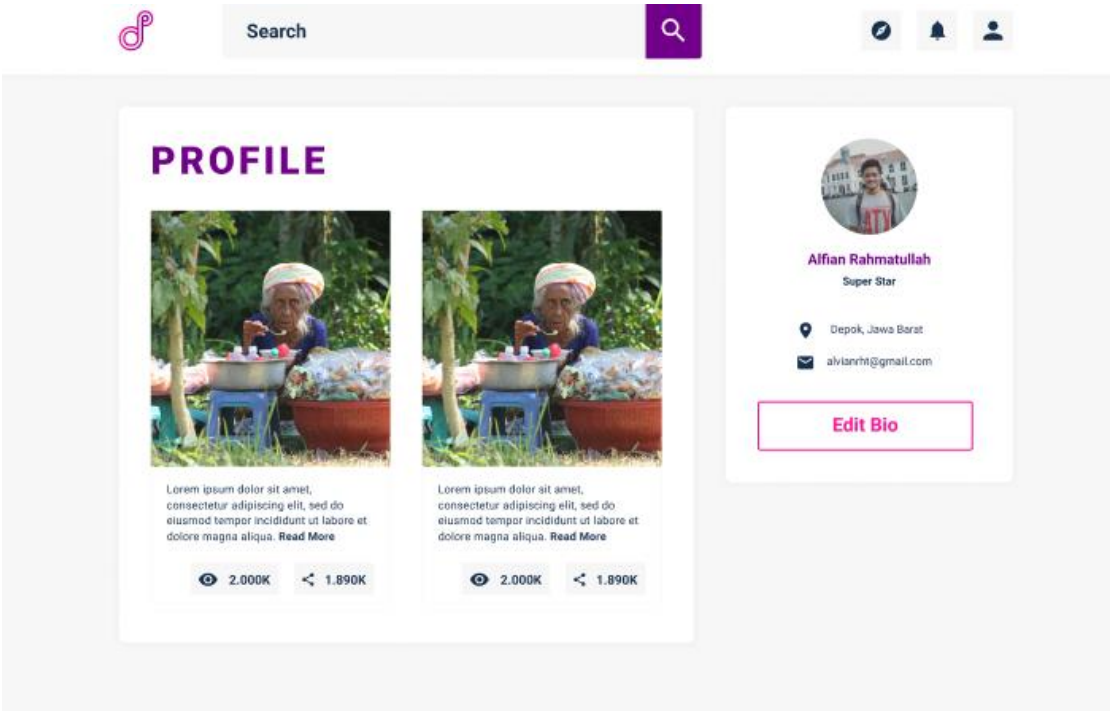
Search

PROFILE

Lorem ipsum dolor sit amet, consectetur adipiscing elit, sed do eiusmod tempor incididunt ut labore et dolore magna aliqua. Read More

2.000K 1.890K

Lorem ipsum dolor sit amet, consectetur adipiscing elit, sed do eiusmod tempor incididunt ut labore et dolore magna aliqua. Read More

2.000K 1.890K

Alfian Rahmatullah
Super Star

Depok, Jawa Barat
alvianrht@gmail.com

Edit Bio